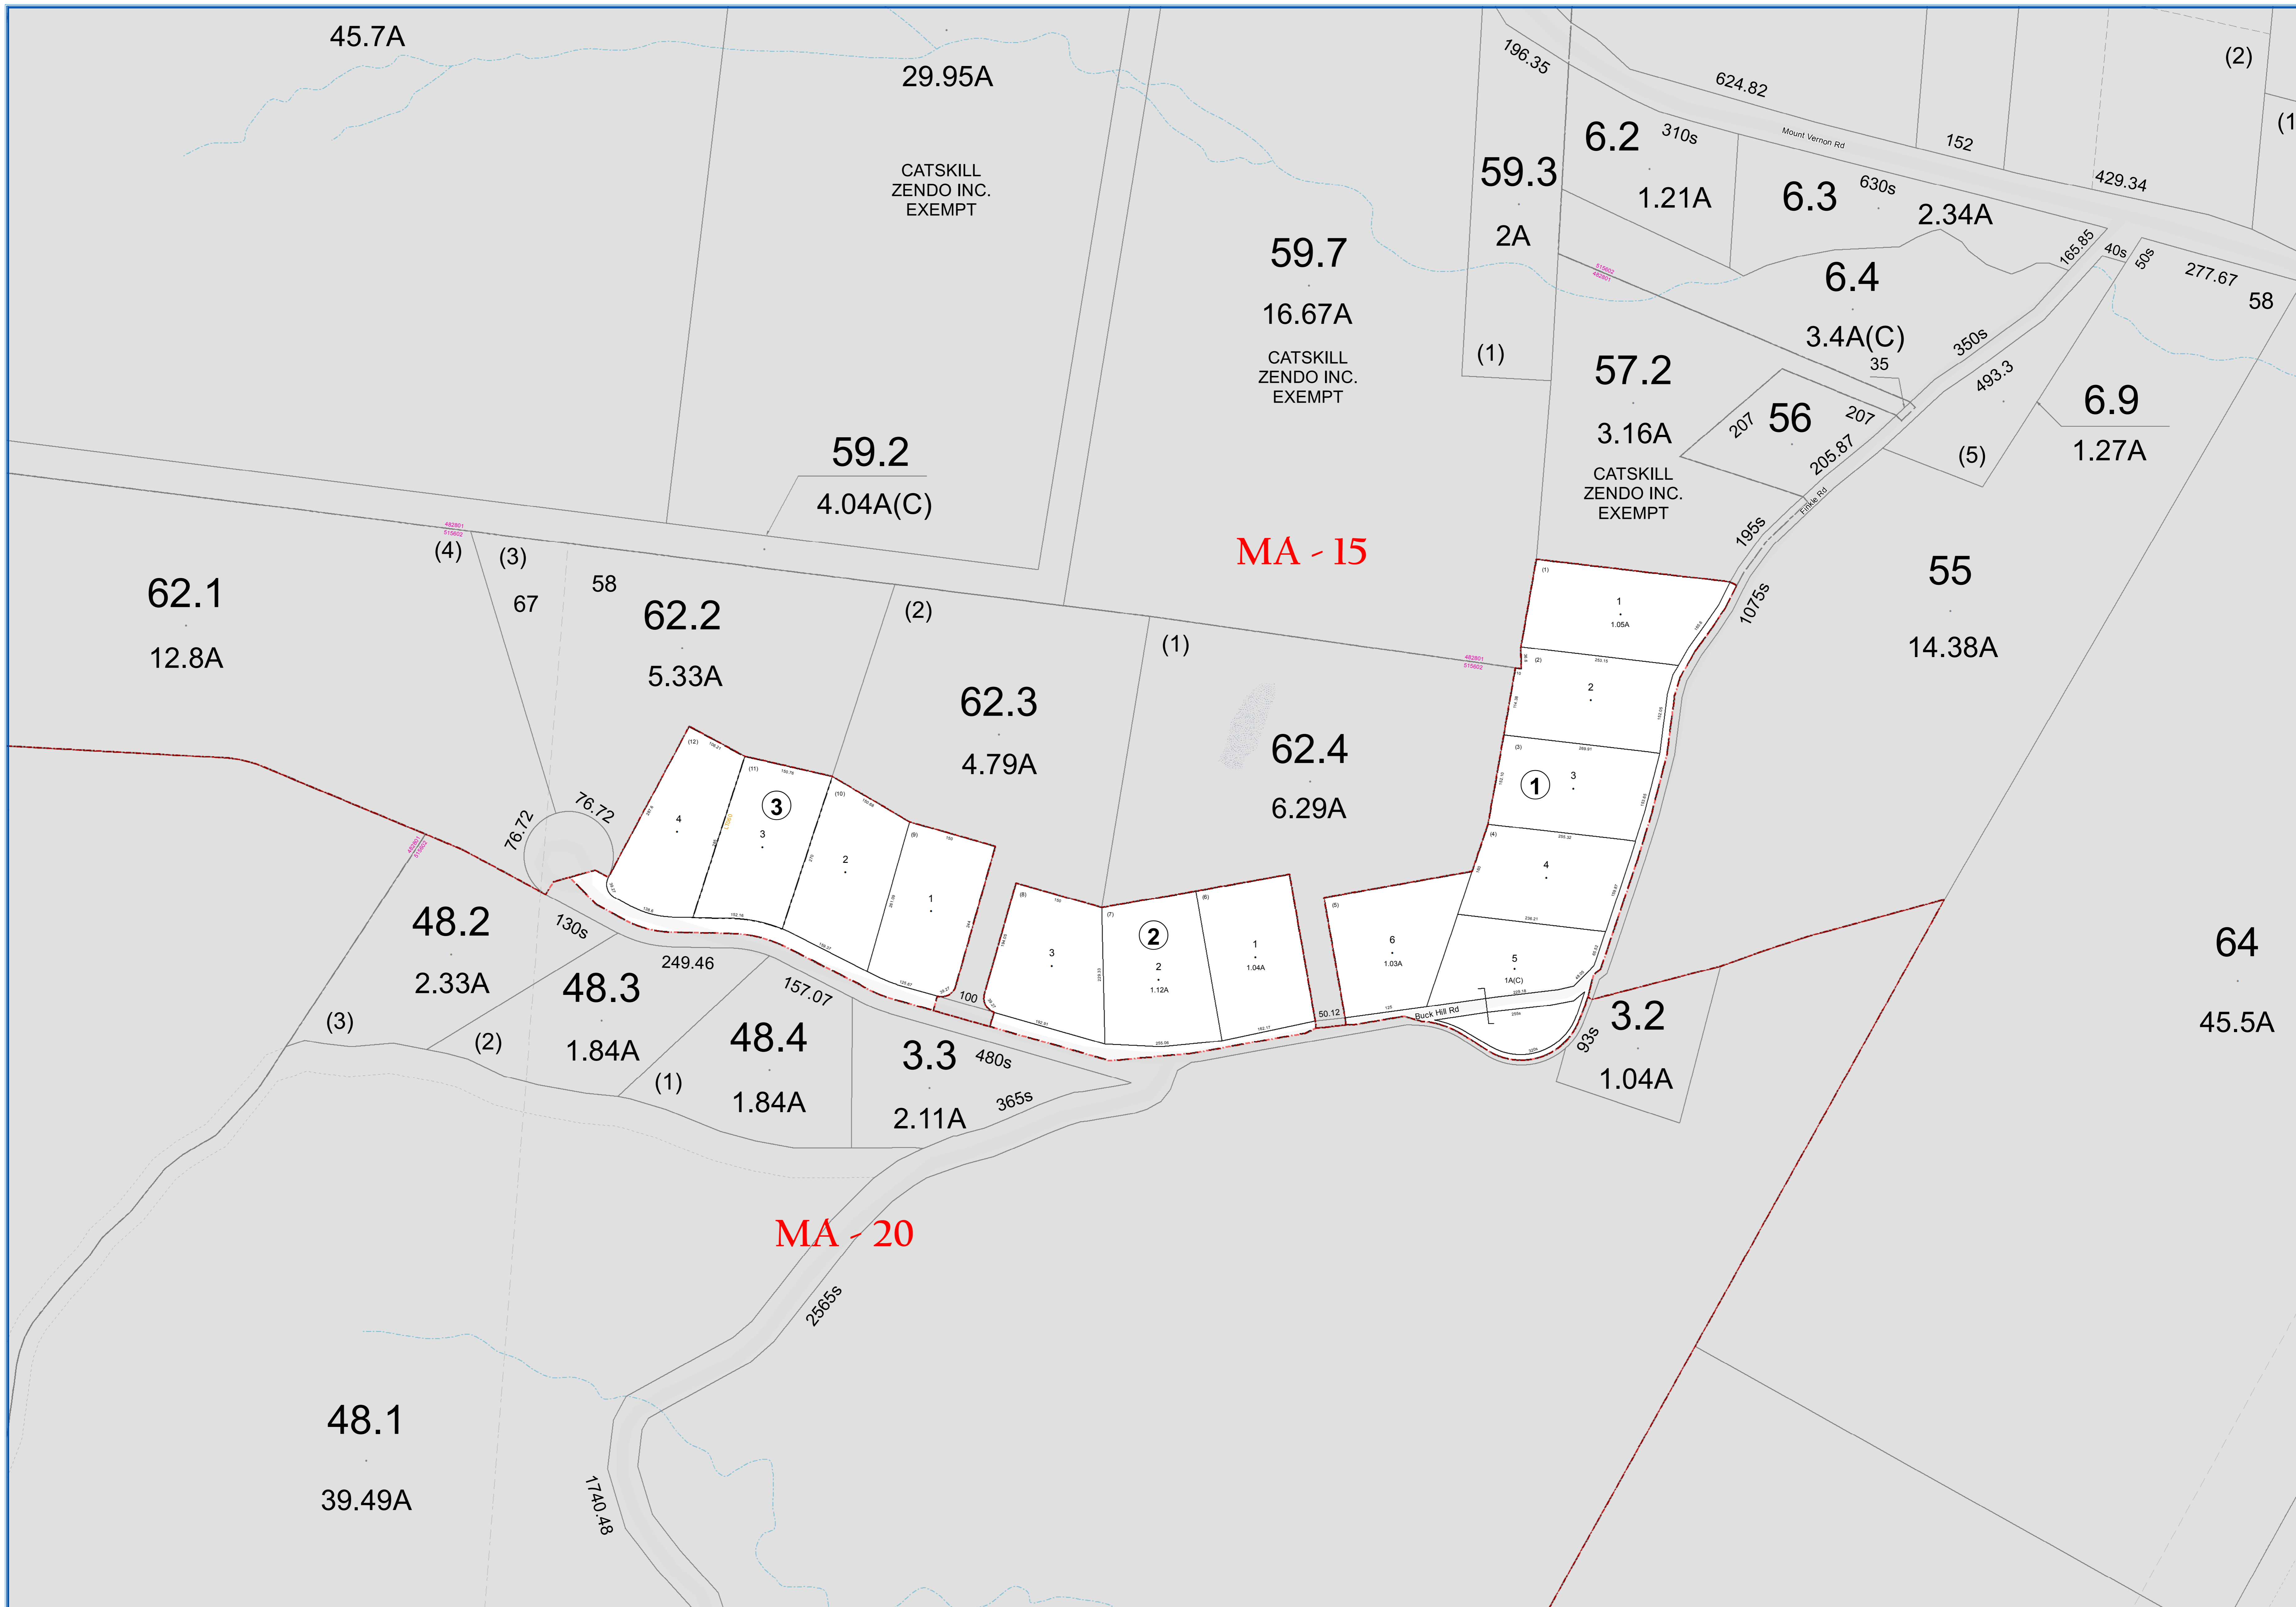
45.7A

29.95A

CATSKILL
ZENDO INC.
EXEMPT

196.35

624.82

(2)

(1

6.2

310s

Mount Vernon Rd

152

59.3

1.21A

6.3

630s

2.34A

429.34

2A

59.7

16.67A

CATSKILL
ZENDO INC.
EXEMPT

6.4

165.85

40s

50s

277.67

58

3.4A(C)

35

350s

(1)

57.2

3.16A

CATSKILL
ZENDO INC.
EXEMPT

207

56

207

205.87

493.3

6.9

1.27A

(5)

Finkle Rd

59.2

4.04A(C)

MA - 15

195s

1075s

55

14.38A

(4)

(3)

67

58

62.1

12.8A

62.2

5.33A

(2)

(1)

62.3

4.79A

62.4

6.29A

1

1.05A

2

1

3

4

5

1A(C)

6

1.03A

3

2

4

3

2

1

76.72

76.72

130s

48.2

2.33A

249.46

48.3

1.84A

157.07

100

3

2

2

1.12A

1

1.04A

50.12

Buck Hill Rd

3.2

93s

1.04A

64

45.5A

(3)

(2)

(1)

48.4

1.84A

3.3

2.11A

480s

365s

MA - 20

2565s

48.1

39.49A

1740.48